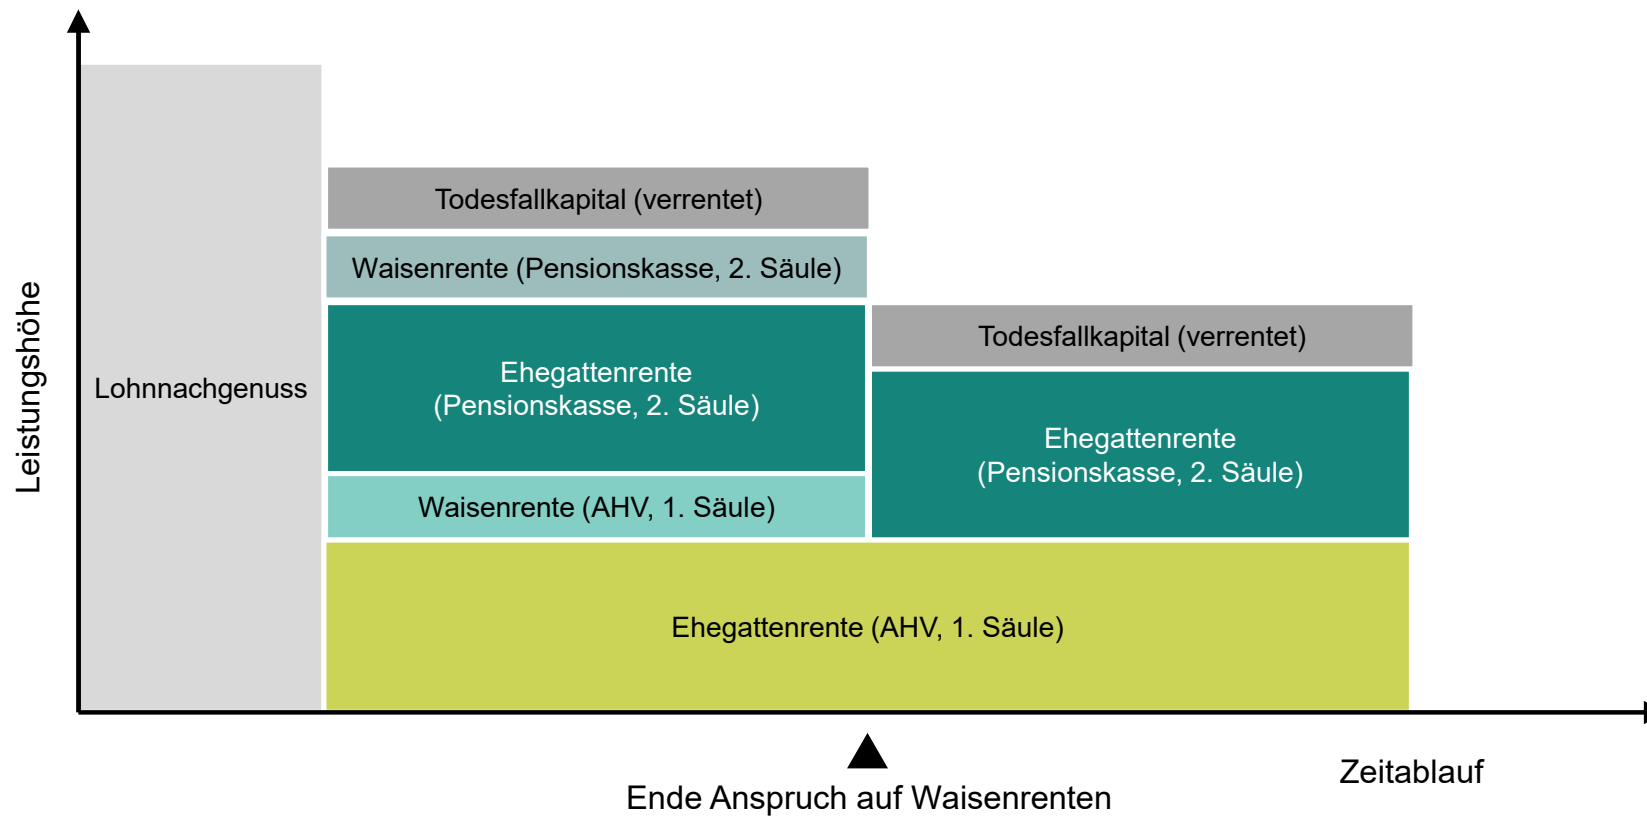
Leistungshöhe

Lohnnachgenuss

Todesfallkapital (verrentet)

Waisenrente (Pensionskasse, 2. Säule)

Ehegattenrente (Pensionskasse, 2. Säule)

Waisenrente (AHV, 1. Säule)

Todesfallkapital (verrentet)

Ehegattenrente (Pensionskasse, 2. Säule)

Ehegattenrente (AHV, 1. Säule)

Ende Anspruch auf Waisenrenten

Zeitablauf